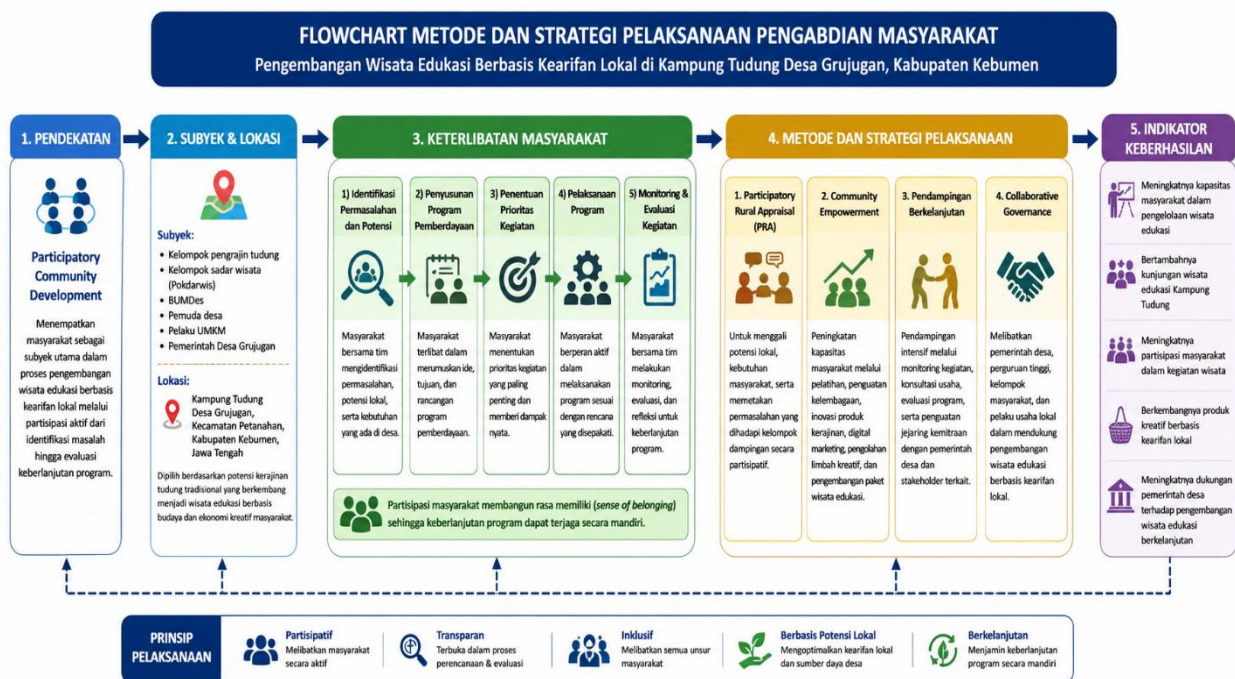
FLOWCHART METODE DAN STRATEGI PELAKSANAAN PENGABDIAN MASYARAKAT
Pengembangan Wisata Edukasi Berbasis Kearifan Lokal di Kampung Tudung Desa Grujugan, Kabupaten Kebumen

1. PENDEKATAN

Participatory Community Development

Menempatkan masyarakat sebagai subyek utama dalam proses pengembangan wisata edukasi berbasis kearifan lokal melalui partisipasi aktif dari identifikasi masalah hingga evaluasi keberlanjutan program.

2. SUBYEK & LOKASI

Subyek:
• Kelompok pengrajin tudung
• Kelompok sadar wisata (Pokdarwis)
• BUMDes
• Pemuda desa
• Pelaku UMKM
• Pemerintah Desa Grujugan

Lokasi:
Kampung Tudung Desa Grujugan, Kecamatan Petanahan, Kabupaten Kebumen, Jawa Tengah

Dipilih berdasarkan potensi kerajinan tudung tradisional yang berkembang menjadi wisata edukasi berbasis budaya dan ekonomi kreatif masyarakat.

3. KETERLIBATAN MASYARAKAT

1) Identifikasi Permasalahan dan Potensi
Masyarakat bersama tim mengidentifikasi permasalahan, potensi lokal, serta kebutuhan yang ada di desa.

2) Penyusunan Program Pemberdayaan
Masyarakat terlibat dalam merumuskan ide, tujuan, dan rancangan program pemberdayaan.

3) Penentuan Prioritas Kegiatan
Masyarakat menentukan prioritas kegiatan yang paling penting dan memberi dampak nyata.

4) Pelaksanaan Program
Masyarakat berperan aktif dalam melaksanakan program sesuai dengan rencana yang disepakati.

5) Monitoring & Evaluasi Kegiatan
Masyarakat bersama tim melakukan monitoring, evaluasi, dan refleksi untuk keberlanjutan program.

Partisipasi masyarakat membangun rasa memiliki (sense of belonging) sehingga keberlanjutan program dapat terjaga secara mandiri.

4. METODE DAN STRATEGI PELAKSANAAN

1. Participatory Rural Appraisal (PRA)
Untuk menggali potensi lokal, kebutuhan masyarakat, serta memetakan permasalahan yang dihadapi kelompok dampingan secara partisipatif.

2. Community Empowerment
Peningkatan kapasitas masyarakat melalui pelatihan, penguatan kelembagaan, inovasi produk kerajinan, digital marketing, pengolahan limbah kreatif, dan pengembangan paket wisata edukasi.

3. Pendampingan Berkelanjutan
Pendampingan intensif melalui monitoring kegiatan, konsultasi usaha, evaluasi program, serta penguatan jejaring kemitraan dengan pemerintah desa dan stakeholder terkait.

4. Collaborative Governance
Melibatkan pemerintah desa, perguruan tinggi, kelompok masyarakat, dan pelaku usaha lokal dalam mendukung pengembangan wisata edukasi berbasis kearifan lokal.

5. INDIKATOR KEBERHASILAN

Meningkatnya kapasitas masyarakat dalam pengelolaan wisata edukasi

Bertambahnya kunjungan wisata edukasi Kampung Tudung

Meningkatnya partisipasi masyarakat dalam kegiatan wisata

Berkembangnya produk kreatif berbasis kearifan lokal

Meningkatnya dukungan pemerintah desa terhadap pengembangan wisata edukasi berkelanjutan

PRINSIP PELAKSANAAN

Partisipatif
Melibatkan masyarakat secara aktif

Transparan
Terbuka dalam proses perencanaan & evaluasi

Inklusif
Melibatkan semua unsur masyarakat

Berbasis Potensi Lokal
Mengoptimalkan kearifan lokal dan sumber daya desa

Berkelanjutan
Menjamin keberlanjutan program secara mandiri